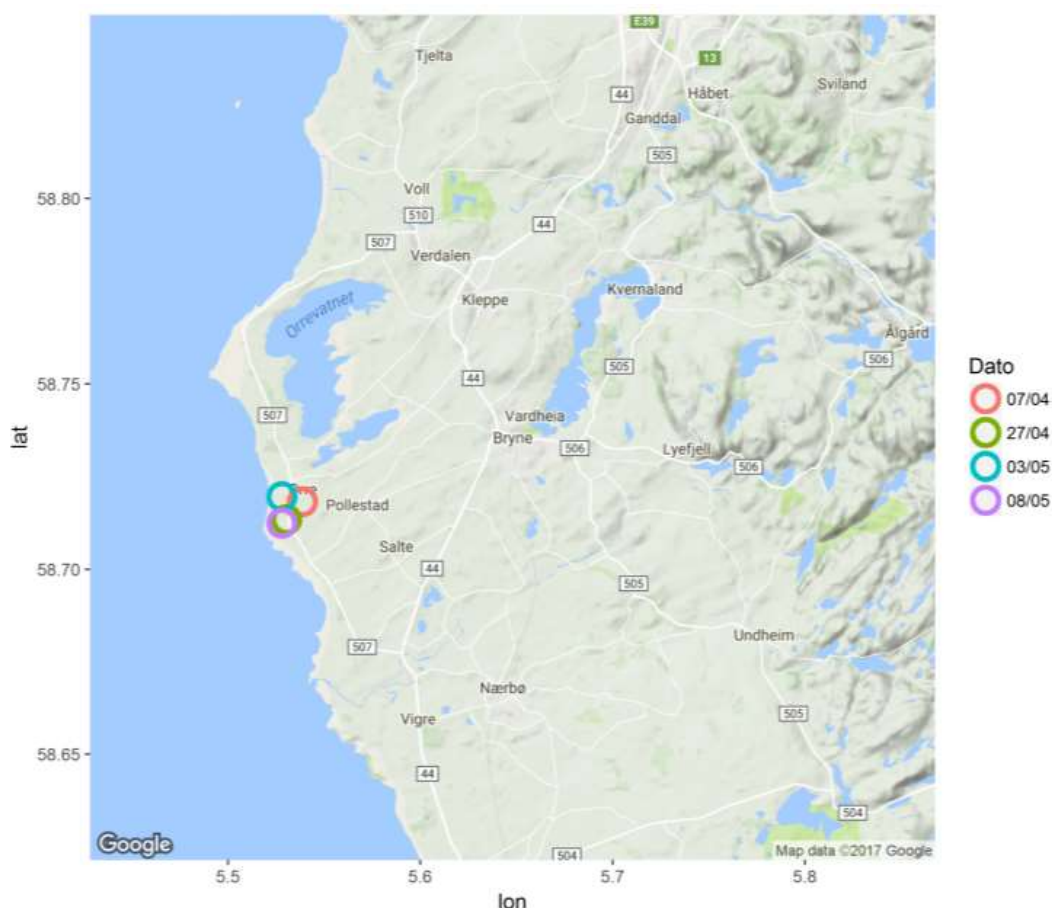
E39
Tjelta
13
44
Håbet
Sviland
Ganddal
505
Voll
510
44
507
Verdalen
Kleppe
Kvernaland
Orrevatnet
Ålgård
506
44
505
507
Vardheia
Bryne
506
Lyefjell
506
Pollestad
Salte
44
505
507
Undheim
Nærbø
Vigre
505
44
504
504
Google
Map data ©2017 Google

lat
58.80
58.75
58.70
58.65

lon
5.5
5.6
5.7
5.8

Dato
07/04
27/04
03/05
08/05